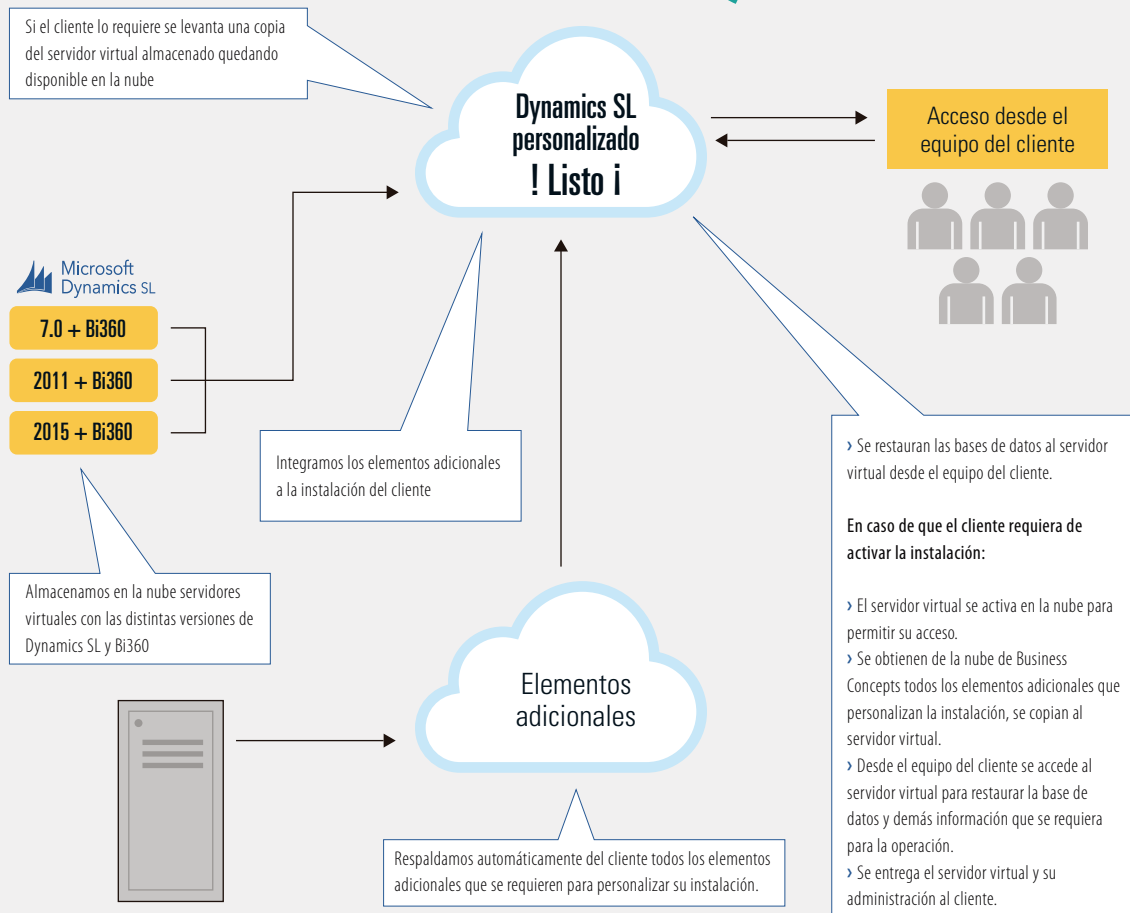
Si el cliente lo requiere se levanta una copia del servidor virtual almacenado quedando disponible en la nube

Dynamics SL personalizado
! Listo ¡

Acceso desde el equipo del cliente

Microsoft Dynamics SL

7.0 + Bi360

2011 + Bi360

2015 + Bi360

Integramos los elementos adicionales a la instalación del cliente

› Se restauran las bases de datos al servidor virtual desde el equipo del cliente.

En caso de que el cliente requiera de activar la instalación:

› El servidor virtual se activa en la nube para permitir su acceso.
› Se obtienen de la nube de Business Concepts todos los elementos adicionales que personalizan la instalación, se copian al servidor virtual.
› Desde el equipo del cliente se accede al servidor virtual para restaurar la base de datos y demás información que se requiera para la operación.
› Se entrega el servidor virtual y su administración al cliente.

Almacenamos en la nube servidores virtuales con las distintas versiones de Dynamics SL y Bi360

Elementos adicionales

Respaldamos automáticamente del cliente todos los elementos adicionales que se requieren para personalizar su instalación.